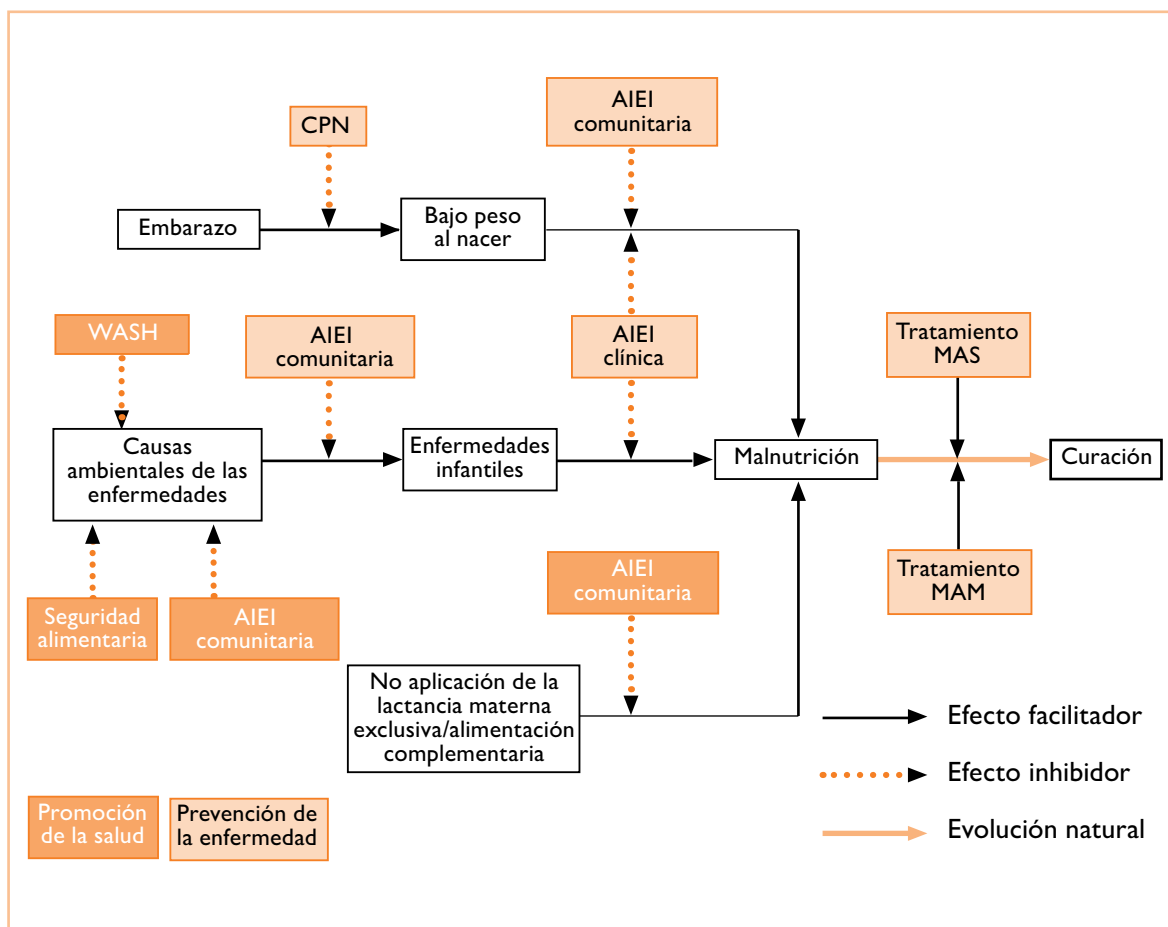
CPN

AIEI comunitaria

Embarazo

Bajo peso al nacer

WASH

AIEI comunitaria

AIEI clínica

Tratamiento MAS

Causas ambientales de las enfermedades

Enfermedades infantiles

Malnutrición

Curación

Seguridad alimentaria

AIEI comunitaria

AIEI comunitaria

Tratamiento MAM

No aplicación de la lactancia materna exclusiva/alimentación complementaria

Efecto facilitador

Efecto inhibidor

Evolución natural

Promoción de la salud

Prevención de la enfermedad